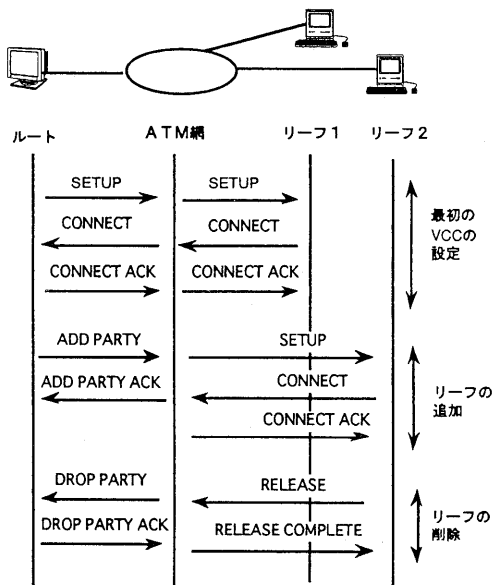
ルート ATM網 リーフ1 リーフ2

SETUP
SETUP
CONNECT
CONNECT
CONNECT ACK
CONNECT ACK
最初の VCCの 設定

ADD PARTY
SETUP
ADD PARTY ACK
CONNECT
CONNECT ACK
リーフの 追加

DROP PARTY
RELEASE
DROP PARTY ACK
RELEASE COMPLETE
リーフの 削除